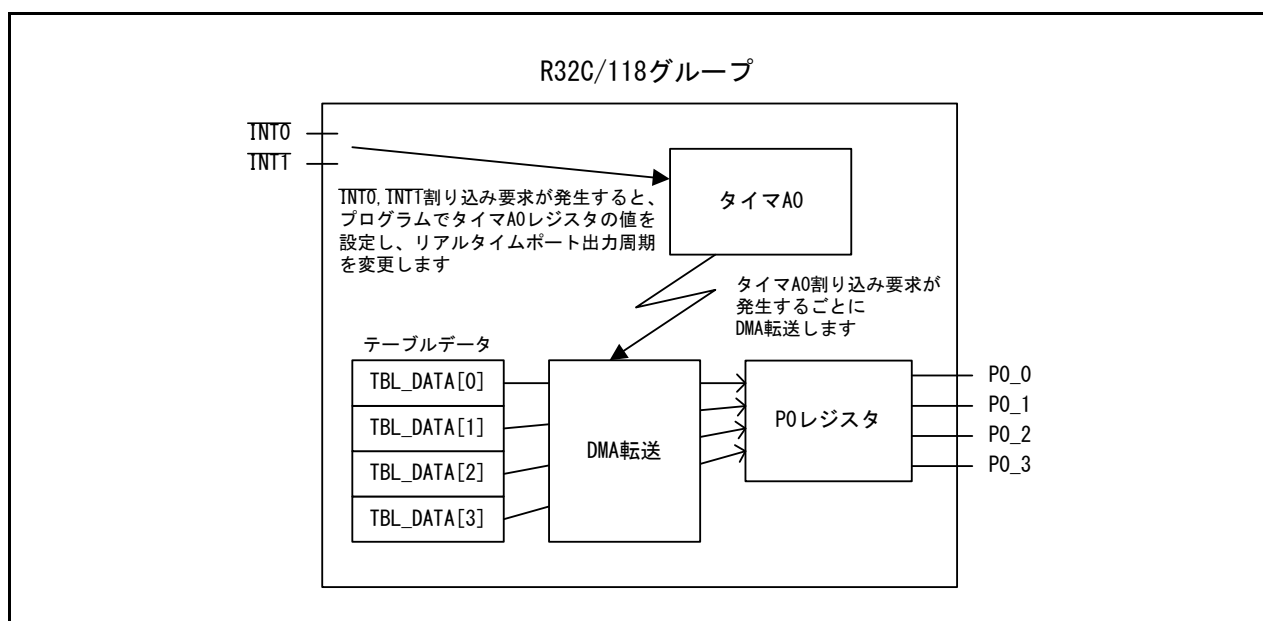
R32C/118グループ

$\overline{INT0}$
$\overline{INT1}$

$\overline{INT0}$,$\overline{INT1}$割り込み要求が発生すると、プログラムでタイマA0レジスタの値を設定し、リアルタイムポート出力周期を変更します

タイマA0

タイマA0割り込み要求が発生するごとにDMA転送します

テーブルデータ

TBL_DATA[0]
TBL_DATA[1]
TBL_DATA[2]
TBL_DATA[3]

DMA転送

P0レジスタ

P0_0
P0_1
P0_2
P0_3